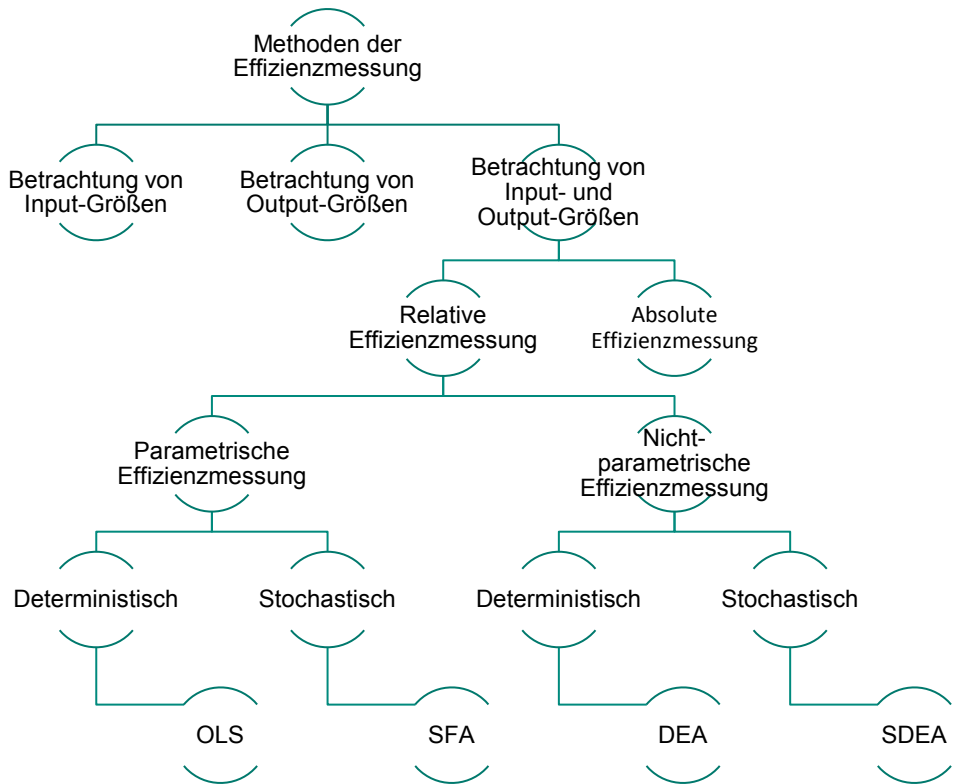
Methoden der Effizienzmessung

Betrachtung von Input-Größen

Betrachtung von Output-Größen

Betrachtung von Input- und Output-Größen

Relative Effizienzmessung

Absolute Effizienzmessung

Parametrische Effizienzmessung

Nicht-parametrische Effizienzmessung

Deterministisch

Stochastisch

Deterministisch

Stochastisch

OLS

SFA

DEA

SDEA